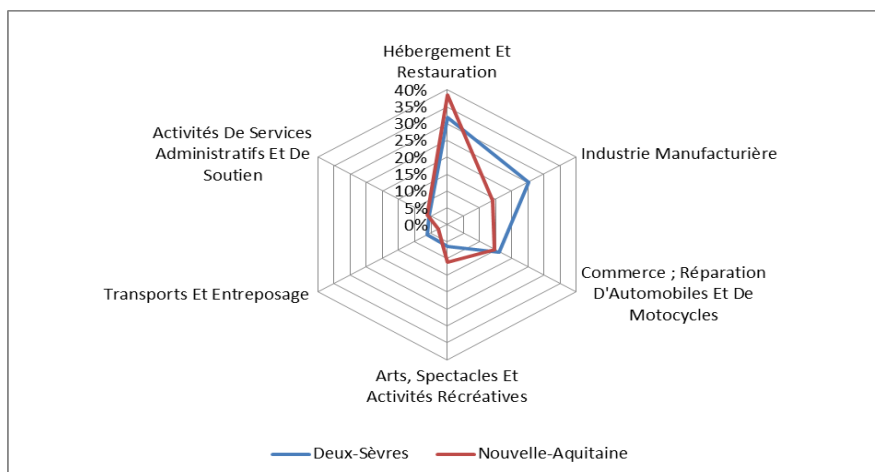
Hébergement Et Restauration

40%
35%
30%
25%
20%
15%
10%
5%
0%

Industrie Manufacturière

Commerce ; Réparation D'Automobiles Et De Motocycles

Arts, Spectacles Et Activités Récréatives

Transports Et Entreposage

Activités De Services Administratifs Et De Soutien

Deux-Sèvres
Nouvelle-Aquitaine